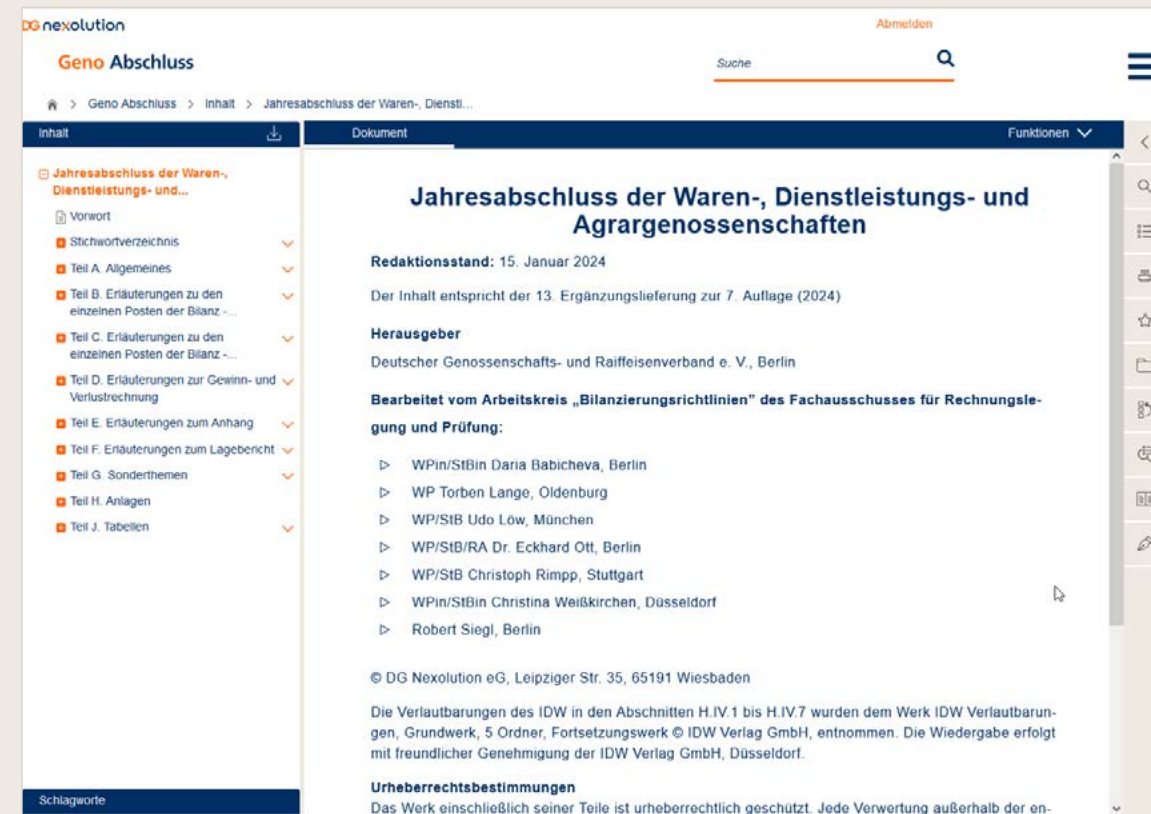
DG nexolution

Abmelden

Geno Abschluss

Suche

> Geno Abschluss > Inhalt > Jahresabschluss der Waren-, Diensti...

Inhalt

Dokument

Funktionen

Jahresabschluss der Waren-, Dienstleistungs- und...

Vorwort

Stichwortverzeichnis

Teil A. Allgemeines

Teil B. Erläuterungen zu den einzelnen Posten der Bilanz -...

Teil C. Erläuterungen zu den einzelnen Posten der Bilanz -...

Teil D. Erläuterungen zur Gewinn- und Verlustrechnung

Teil E. Erläuterungen zum Anhang

Teil F. Erläuterungen zum Lagebericht

Teil G. Sonderthemen

Teil H. Anlagen

Teil J. Tabellen

Schlagworte

Jahresabschluss der Waren-, Dienstleistungs- und Agrargenossenschaften

**Redaktionsstand:** 15. Januar 2024

Der Inhalt entspricht der 13. Ergänzungslieferung zur 7. Auflage (2024)

**Herausgeber**

Deutscher Genossenschafts- und Raiffeisenverband e. V., Berlin

**Bearbeitet vom Arbeitskreis „Bilanzierungsrichtlinien" des Fachausschusses für Rechnungslegung und Prüfung:**

▷ WPin/StBin Daria Babicheva, Berlin
▷ WP Torben Lange, Oldenburg
▷ WP/StB Udo Löw, München
▷ WP/StB/RA Dr. Eckhard Ott, Berlin
▷ WP/StB Christoph Rimpp, Stuttgart
▷ WPin/StBin Christina Weißkirchen, Düsseldorf
▷ Robert Siegl, Berlin

© DG Nexolution eG, Leipziger Str. 35, 65191 Wiesbaden

Die Verlautbarungen des IDW in den Abschnitten H.IV.1 bis H.IV.7 wurden dem Werk IDW Verlautbarungen, Grundwerk, 5 Ordner, Fortsetzungswerk © IDW Verlag GmbH, entnommen. Die Wiedergabe erfolgt mit freundlicher Genehmigung der IDW Verlag GmbH, Düsseldorf.

**Urheberrechtsbestimmungen**

Das Werk einschließlich seiner Teile ist urheberrechtlich geschützt. Jede Verwertung außerhalb der en-